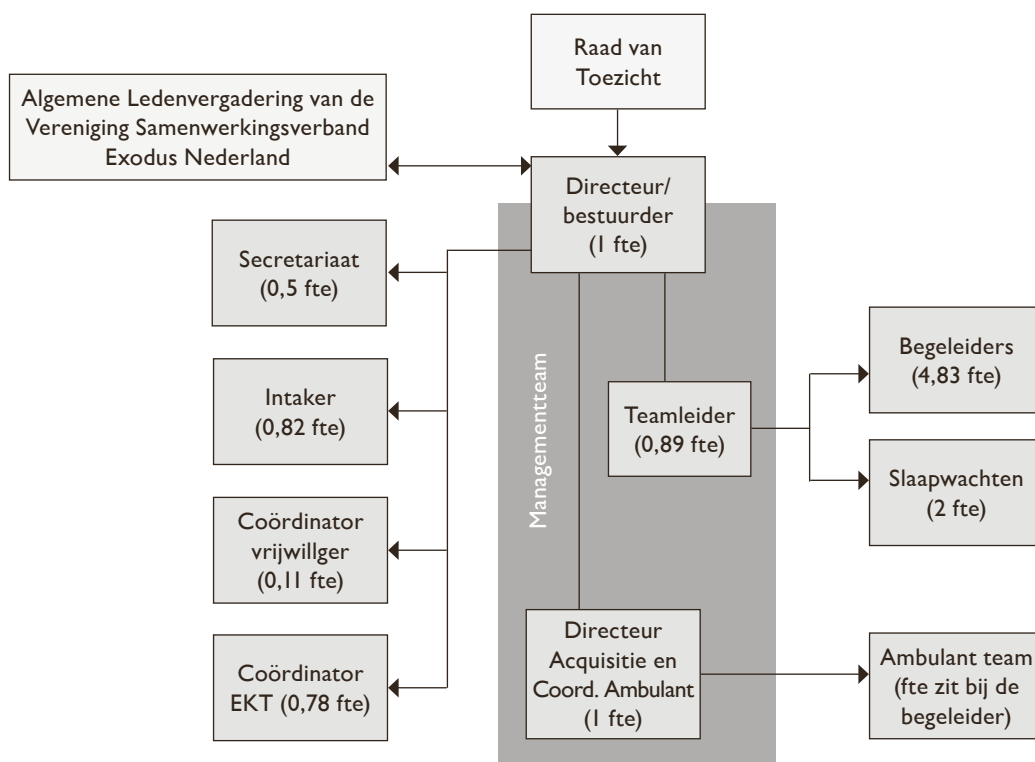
Raad van Toezicht

Algemene Ledenvergadering van de Vereniging Samenwerkingsverband Exodus Nederland

Directeur/ bestuurder (1 fte)

Secretariaat (0,5 fte)

Intaker (0,82 fte)

Coördinator vrijwillger (0,11 fte)

Coördinator EKT (0,78 fte)

Managementteam

Teamleider (0,89 fte)

Begeleiders (4,83 fte)

Slaapwachten (2 fte)

Directeur Acquisitie en Coord. Ambulant (1 fte)

Ambulant team (fte zit bij de begeleider)